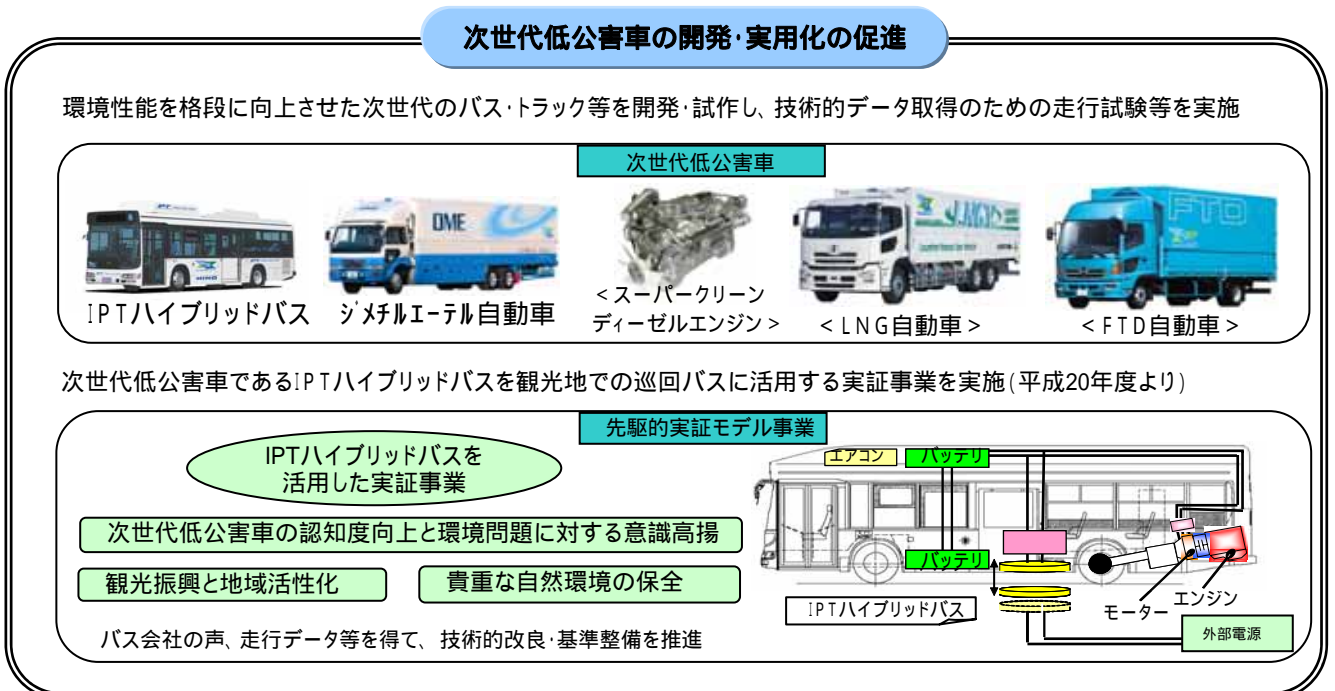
次世代低公害車の開発·実用化の促進

環境性能を格段に向上させた次世代のバス·トラック等を開発·試作し、技術的データ取得のための走行試験等を実施

次世代低公害車

DME

LNG

FTD

IPTハイブリッドバス

ジメチルエーテル自動車

<スーパークリーンディーゼルエンジン>

<LNG自動車>

<FTD自動車>

次世代低公害車であるIPTハイブリッドバスを観光地での巡回バスに活用する実証事業を実施(平成20年度より)

先駆的実証モデル事業

IPTハイブリッドバスを活用した実証事業

次世代低公害車の認知度向上と環境問題に対する意識高揚

観光振興と地域活性化

貴重な自然環境の保全

バス会社の声、走行データ等を得て、技術的改良·基準整備を推進

エアコン

バッテリ

バッテリ

IPTハイブリッドバス

モーター

エンジン

外部電源